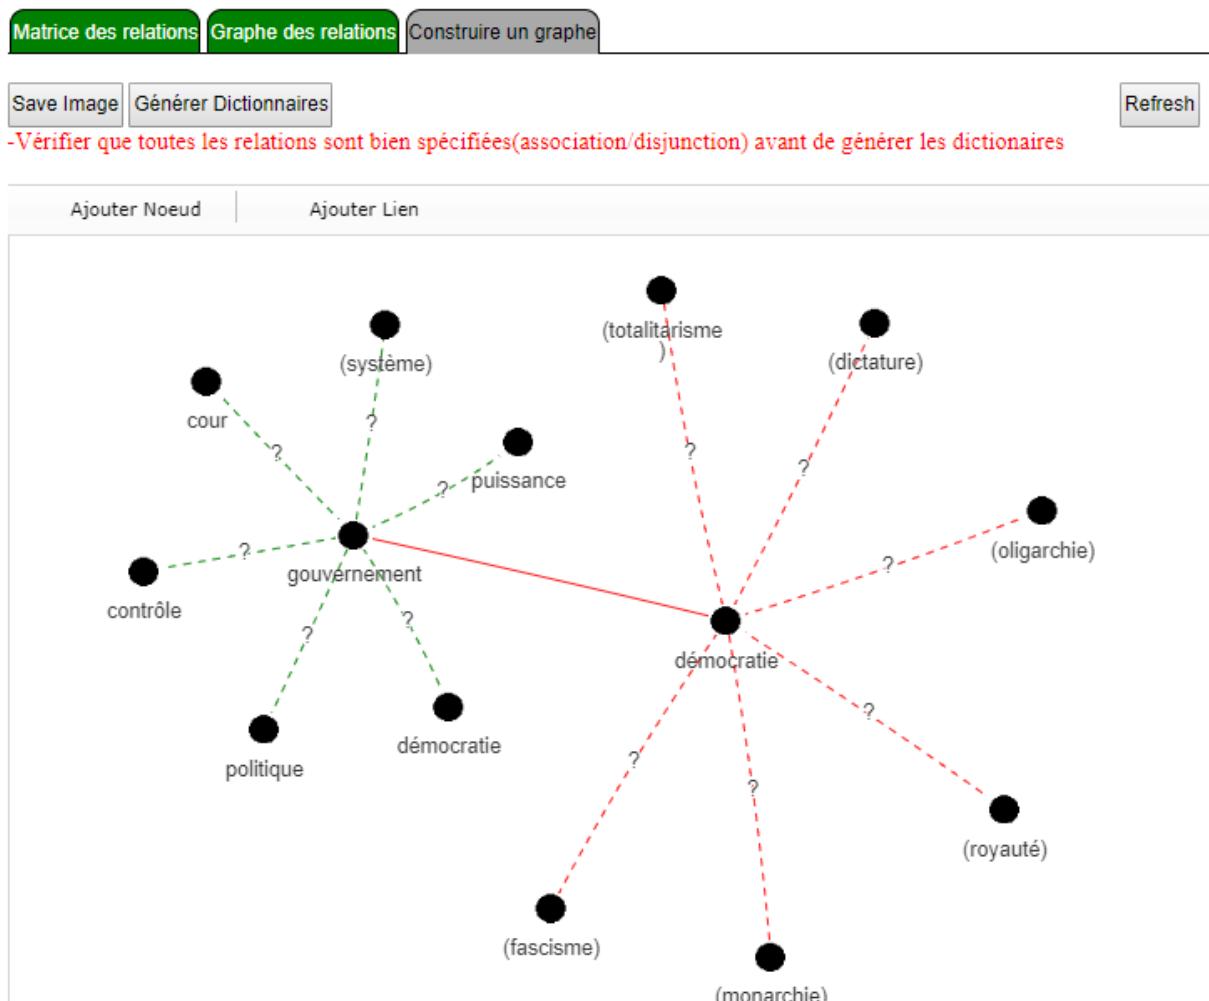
Matrice des relations | Graphe des relations | Construire un graphe

Save Image | Générer Dictionnaires | Refresh

-Vérifier que toutes les relations sont bien spécifiées(association/disjunction) avant de générer les dictionaires

Ajouter Noeud | Ajouter Lien

(système)
cour
puissance
contrôle
gouvernement
politique
démocratie
(totalitarisme
)
(dictature)
(oligarchie)
démocratie
(royauté)
(fascisme)
(monarchie)
?
?
?
?
?
?
?
?
?
?
?
?
?